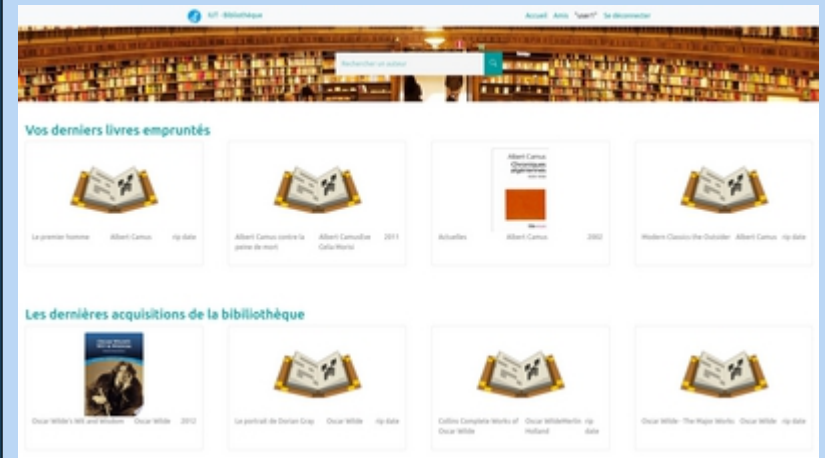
IUT - Bibliothèque

Accueil Amis "user1" Se déconnecter

Rechercher un auteur

Vos derniers livres empruntés

Le premier homme Albert Camus rip date

Albert Camus contre la peine de mort Albert CamusEve Cella Morisi 2011

Albert Camus Chroniques algériennes

Actuelles Albert Camus 2002

Modern Classics the Outsider Albert Camus rip date

Les dernières acquisitions de la bibliothèque

Oscar Wilde's Wit and Wisdom Oscar Wilde 2012

Le portrait de Dorian Gray Oscar Wilde rip date

Collins Complete Works of Oscar Wilde Oscar WildeMerlin Holland rip date

Oscar Wilde - The Major Works Oscar Wilde rip date